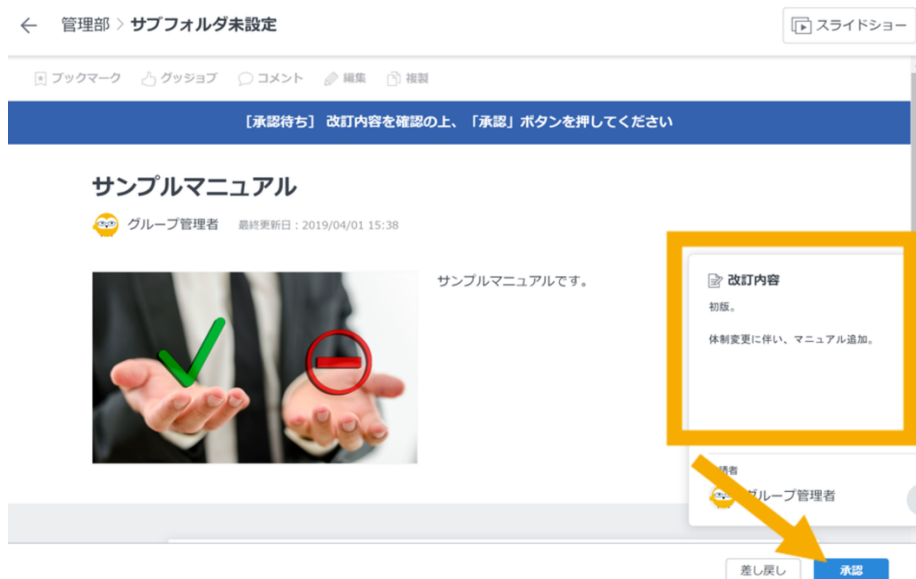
← 管理部 > サブフォルダ未設定

スライドショー

ブックマーク グッジョブ コメント 編集 複製

［承認待ち］ 改訂内容を確認の上、「承認」ボタンを押してください

サンプルマニュアル

グループ管理者 最終更新日：2019/04/01 15:38

サンプルマニュアルです。

改訂内容

初版。

体制変更に伴い、マニュアル追加。

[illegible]請者

グループ管理者

差し戻し

承認